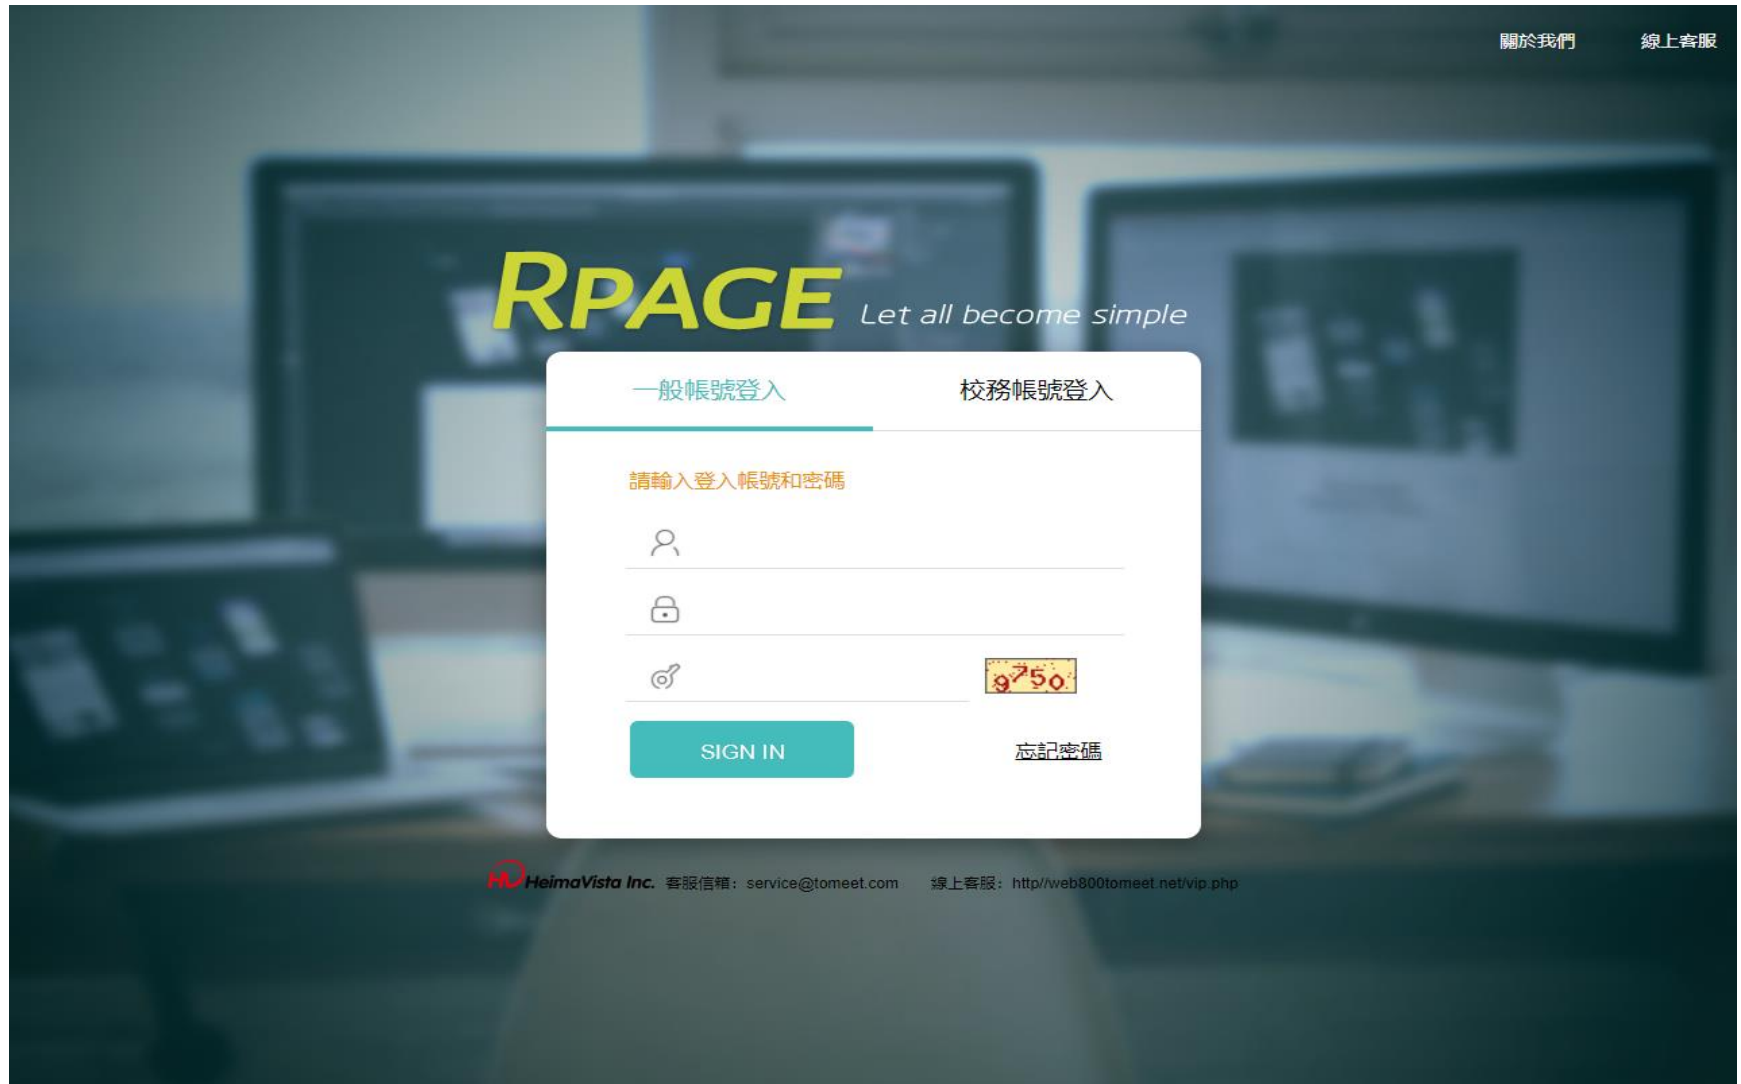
關於我們 線上客服

RPAGE Let all become simple

一般帳號登入 校務帳號登入

請輸入登入帳號和密碼

9750

SIGN IN

忘記密碼

HV HeimaVista Inc. 客服信箱：service@tomeet.com 線上客服：http//web800tomeet.net/vip.php